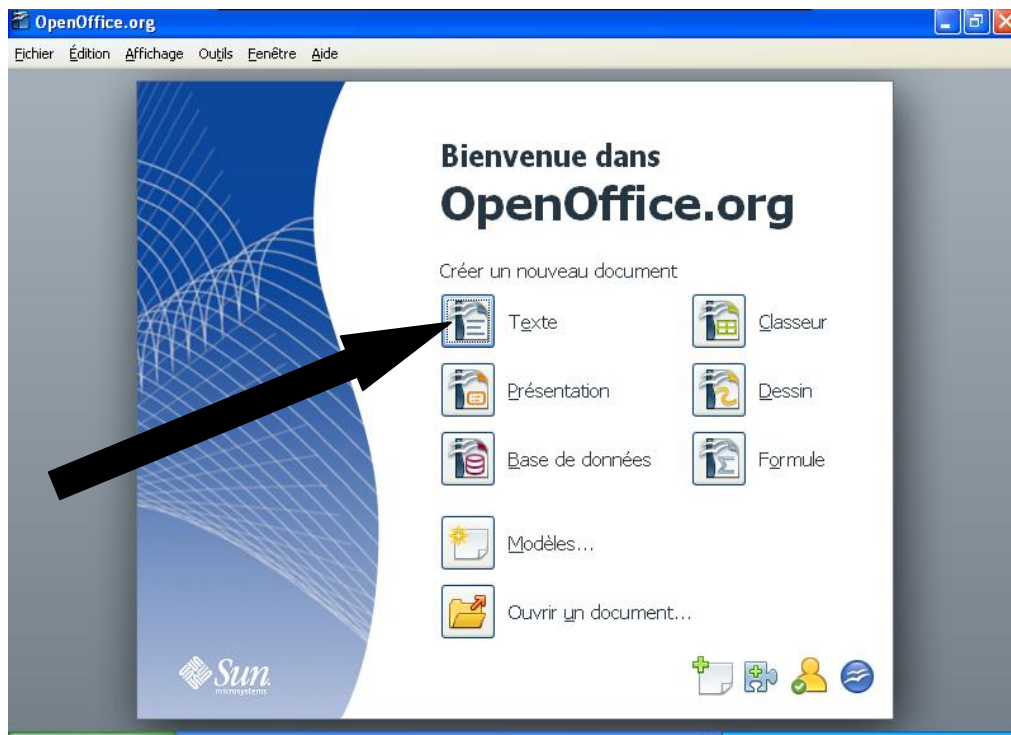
OpenOffice.org

Fichier Édition Affichage Outils Fenêtre Aide

Bienvenue dans
OpenOffice.org

Créer un nouveau document

Texte

Classeur

Présentation

Dessin

Base de données

Formule

Modèles...

Ouvrir un document...

Sun microsystems